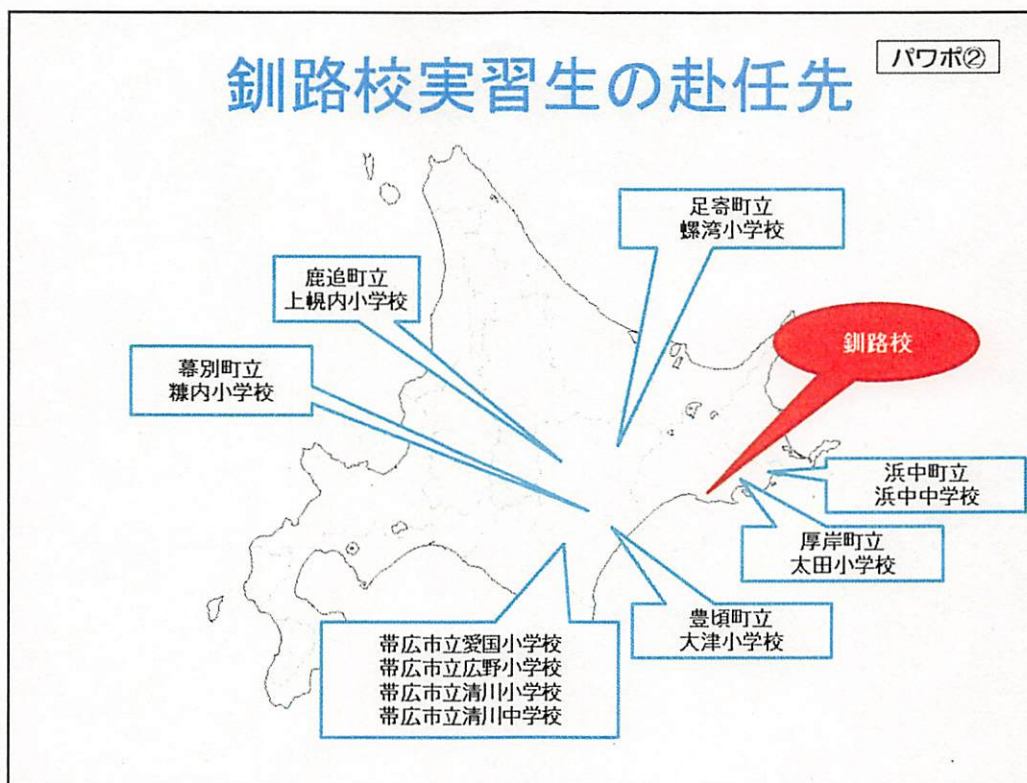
釧路校実習生の赴任先

パワポ②

足寄町立
螺湾小学校

鹿追町立
上幌内小学校

幕別町立
糠内小学校

釧路校

浜中町立
浜中中学校

厚岸町立
太田小学校

豊頃町立
大津小学校

帯広市立愛国小学校
帯広市立広野小学校
帯広市立清川小学校
帯広市立清川中学校